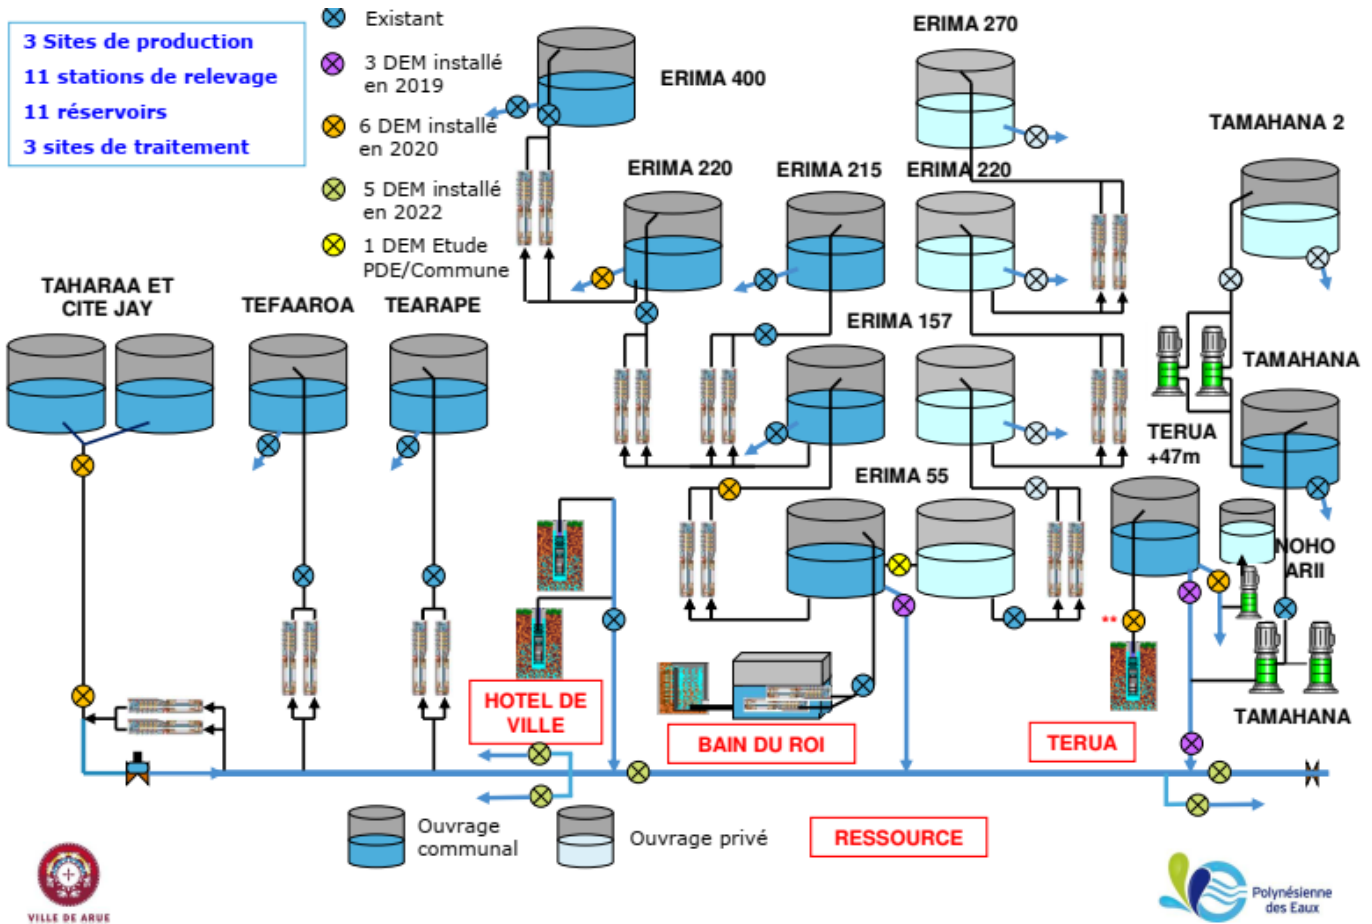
3 Sites de production
11 stations de relevage
11 réservoirs
3 sites de traitement

Existant
3 DEM installé en 2019
6 DEM installé en 2020
5 DEM installé en 2022
1 DEM Etude PDE/Commune

ERIMA 400
ERIMA 270
TAMAHANA 2
ERIMA 220
ERIMA 215
ERIMA 220
TAHARAA ET CITE JAY
TEFAAROA
TEARAPE
ERIMA 157
TAMAHANA
TERUA +47m
ERIMA 55
NOHO ARII
**
HOTEL DE VILLE
BAIN DU ROI
TERUA
TAMAHANA
Ouvrage communal
Ouvrage privé
RESSOURCE
VILLE DE ARUE
Polynésienne des Eaux